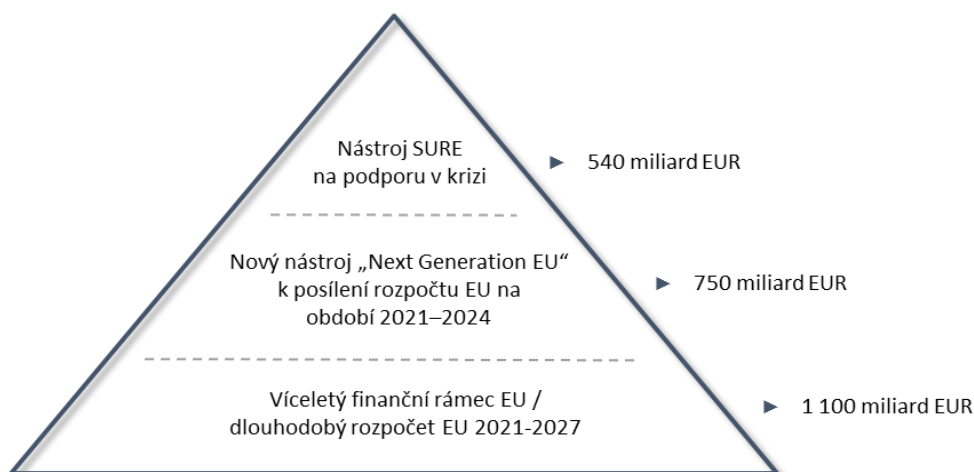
Nástroj SURE na podporu v krizi

540 miliard EUR

Nový nástroj „Next Generation EU“ k posílení rozpočtu EU na období 2021–2024

750 miliard EUR

Víceletý finanční rámec EU / dlouhodobý rozpočet EU 2021-2027

1 100 miliard EUR